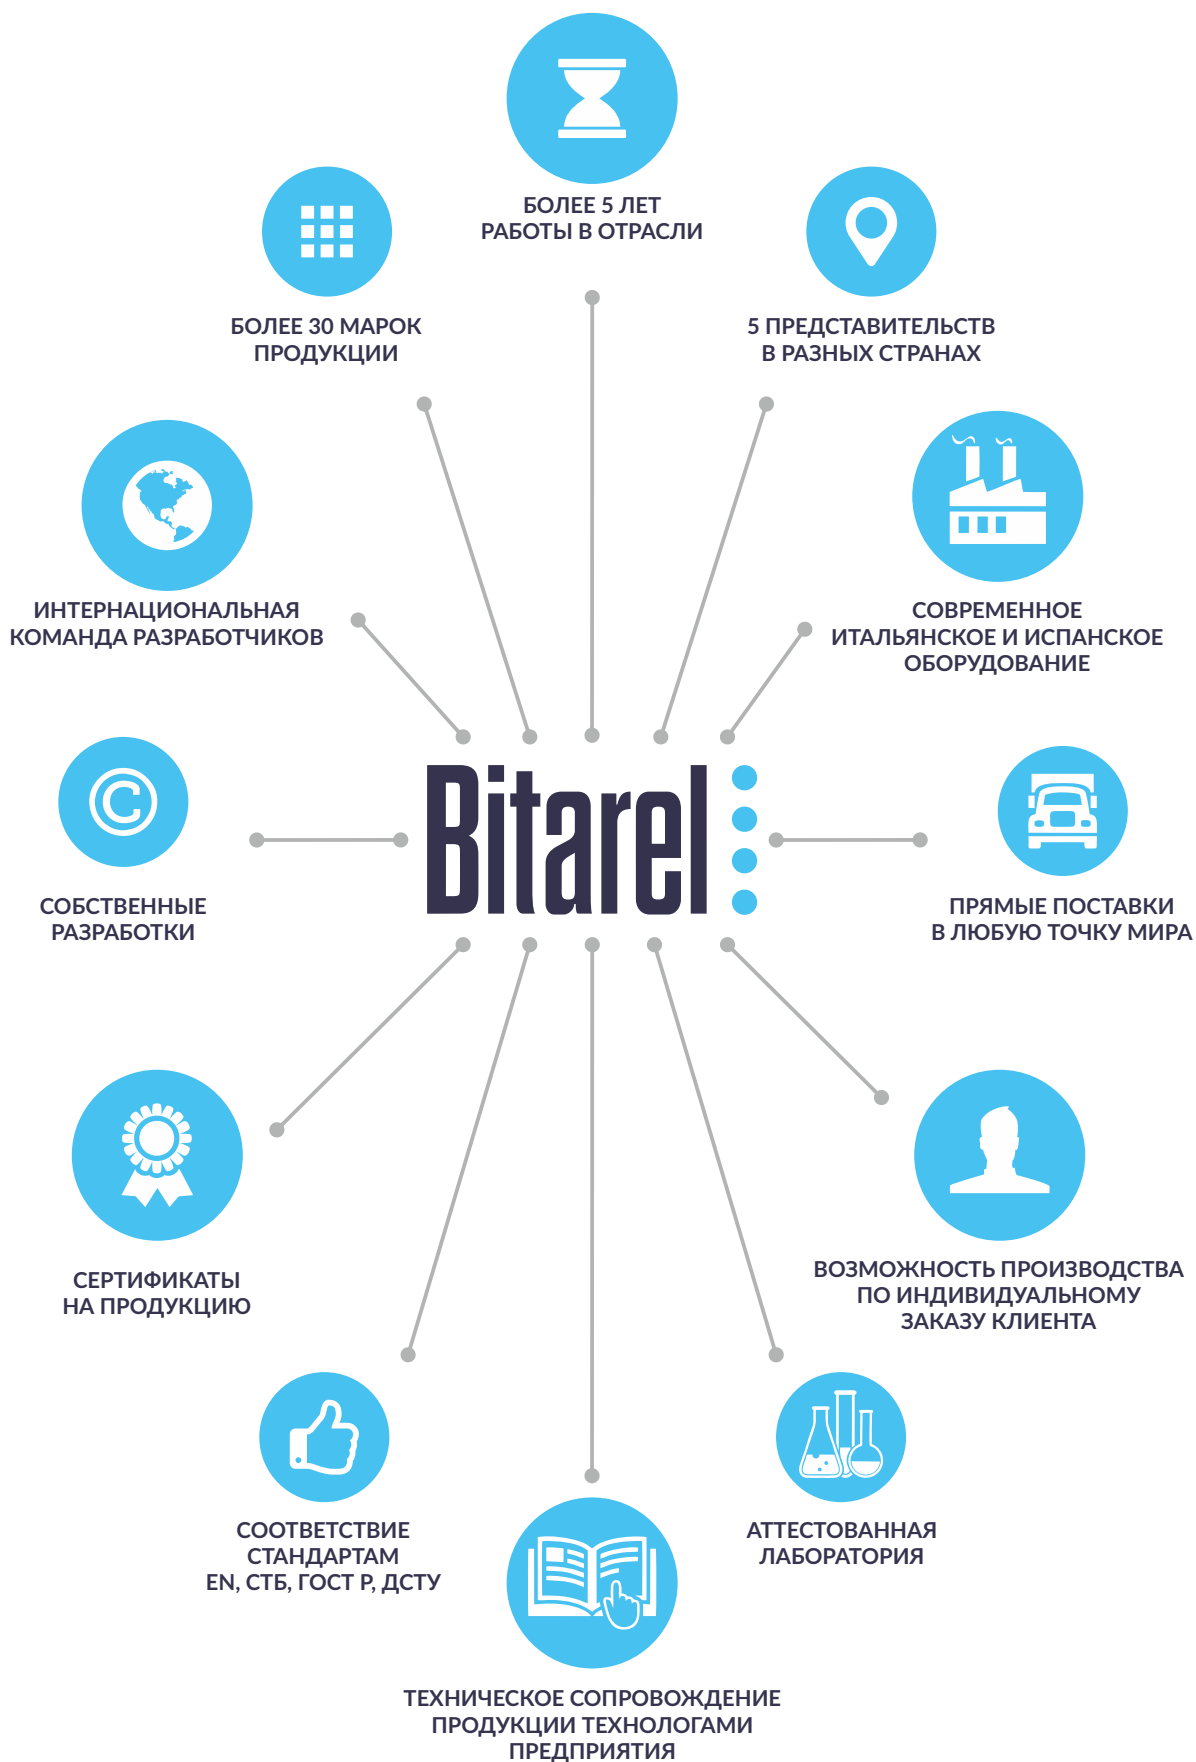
БОЛЕЕ 5 ЛЕТ
РАБОТЫ В ОТРАСЛИ

БОЛЕЕ 30 МАРОК
ПРОДУКЦИИ

5 ПРЕДСТАВИТЕЛЬСТВ
В РАЗНЫХ СТРАНАХ

ИНТЕРНАЦИОНАЛЬНАЯ
КОМАНДА РАЗРАБОТЧИКОВ

СОВРЕМЕННОЕ
ИТАЛЬЯНСКОЕ И ИСПАНСКОЕ
ОБОРУДОВАНИЕ

Bitarel

СОБСТВЕННЫЕ
РАЗРАБОТКИ

ПРЯМЫЕ ПОСТАВКИ
В ЛЮБУЮ ТОЧКУ МИРА

СЕРТИФИКАТЫ
НА ПРОДУКЦИЮ

ВОЗМОЖНОСТЬ ПРОИЗВОДСТВА
ПО ИНДИВИДУАЛЬНОМУ
ЗАКАЗУ КЛИЕНТА

СООТВЕТСТВИЕ
СТАНДАРТАМ
EN, СТБ, ГОСТ Р, ДСТУ

АТТЕСТОВАННАЯ
ЛАБОРАТОРИЯ

ТЕХНИЧЕСКОЕ СОПРОВОЖДЕНИЕ
ПРОДУКЦИИ ТЕХНОЛОГАМИ
ПРЕДПРИЯТИЯ